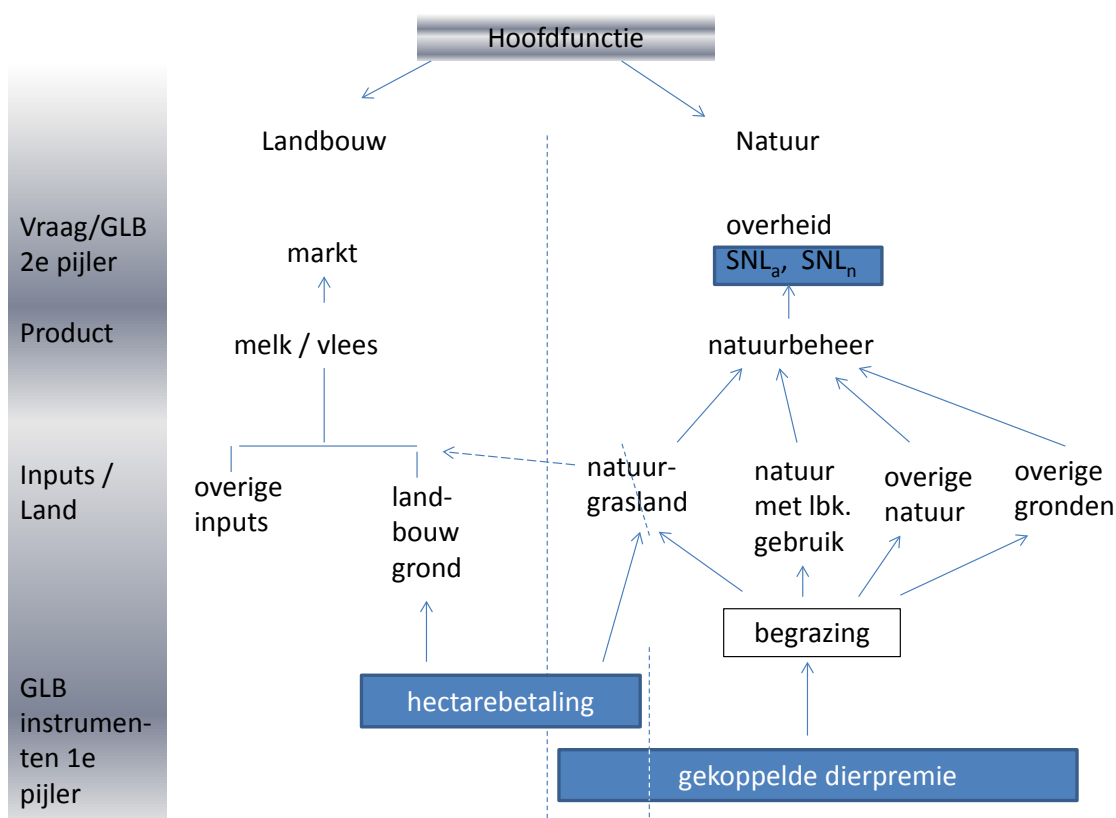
Hoofdfunctie

Landbouw

Natuur

Vraag/GLB 2e pijler

Product

Inputs / Land

GLB instrumenten 1e pijler

markt

overheid

$SNL_a$, $SNL_n$

melk / vlees

natuurbeheer

overige inputs

landbouw grond

natuurgrasland

natuur met lbk. gebruik

overige natuur

overige gronden

begrazing

hectarebetaling

gekoppelde dierpremie